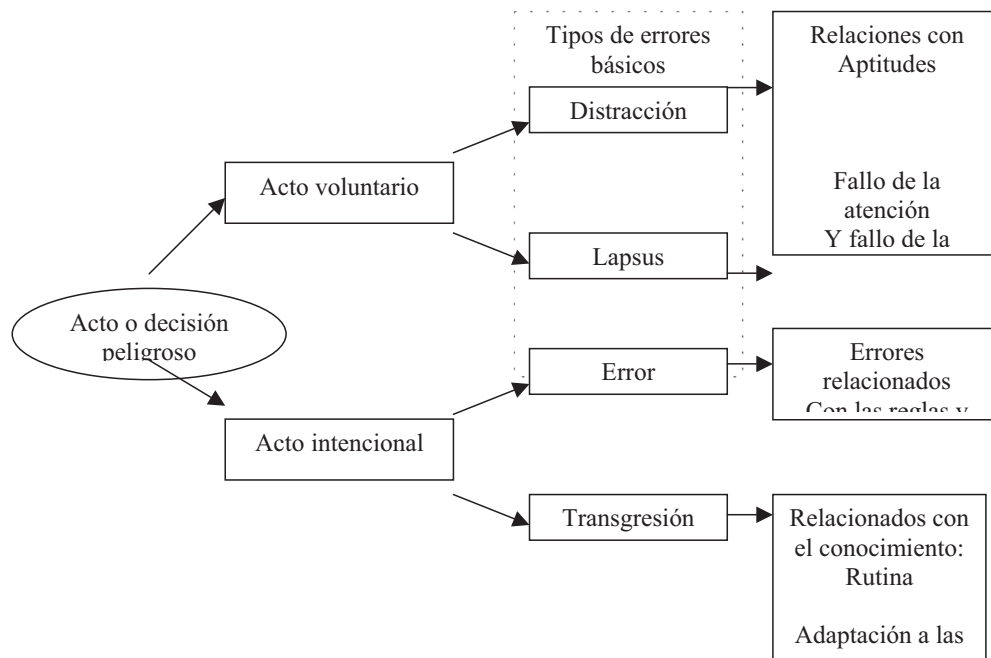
Acto o decisión peligroso

Acto voluntario

Acto intencional

Tipos de errores básicos

Distracción

Lapsus

Error

Transgresión

Relaciones con Aptitudes

Fallo de la atención Y fallo de la

Errores relacionados Con las reglas y

Relacionados con el conocimiento: Rutina

Adaptación a las